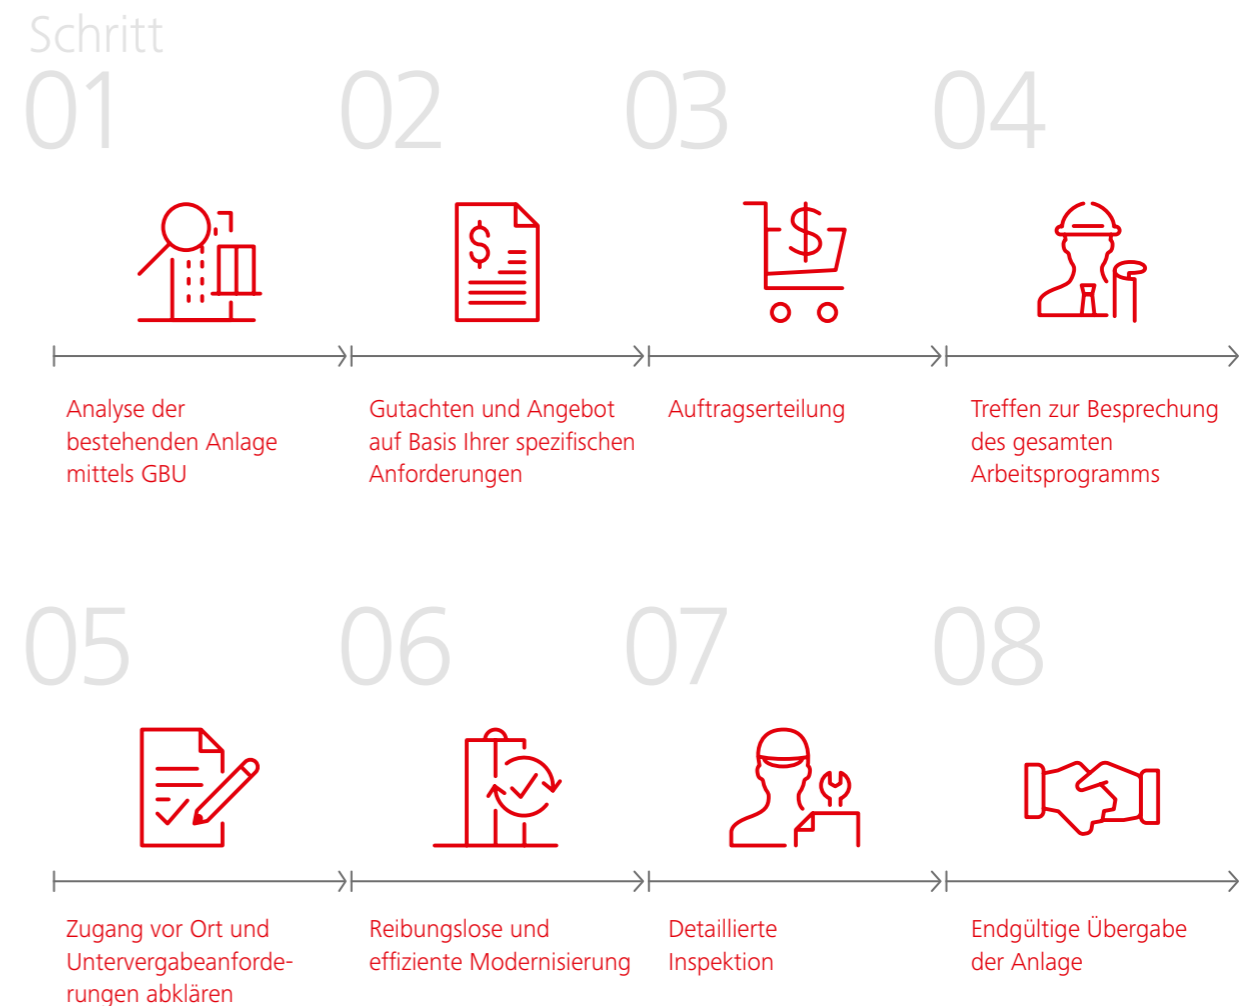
Schritt
01

Analyse der bestehenden Anlage mittels GBU

02

Gutachten und Angebot auf Basis Ihrer spezifischen Anforderungen

03

Auftragserteilung

04

Treffen zur Besprechung des gesamten Arbeitsprogramms

05

Zugang vor Ort und Untervergabeanforderungen abklären

06

Reibungslose und effiziente Modernisierung

07

Detaillierte Inspektion

08

Endgültige Übergabe der Anlage